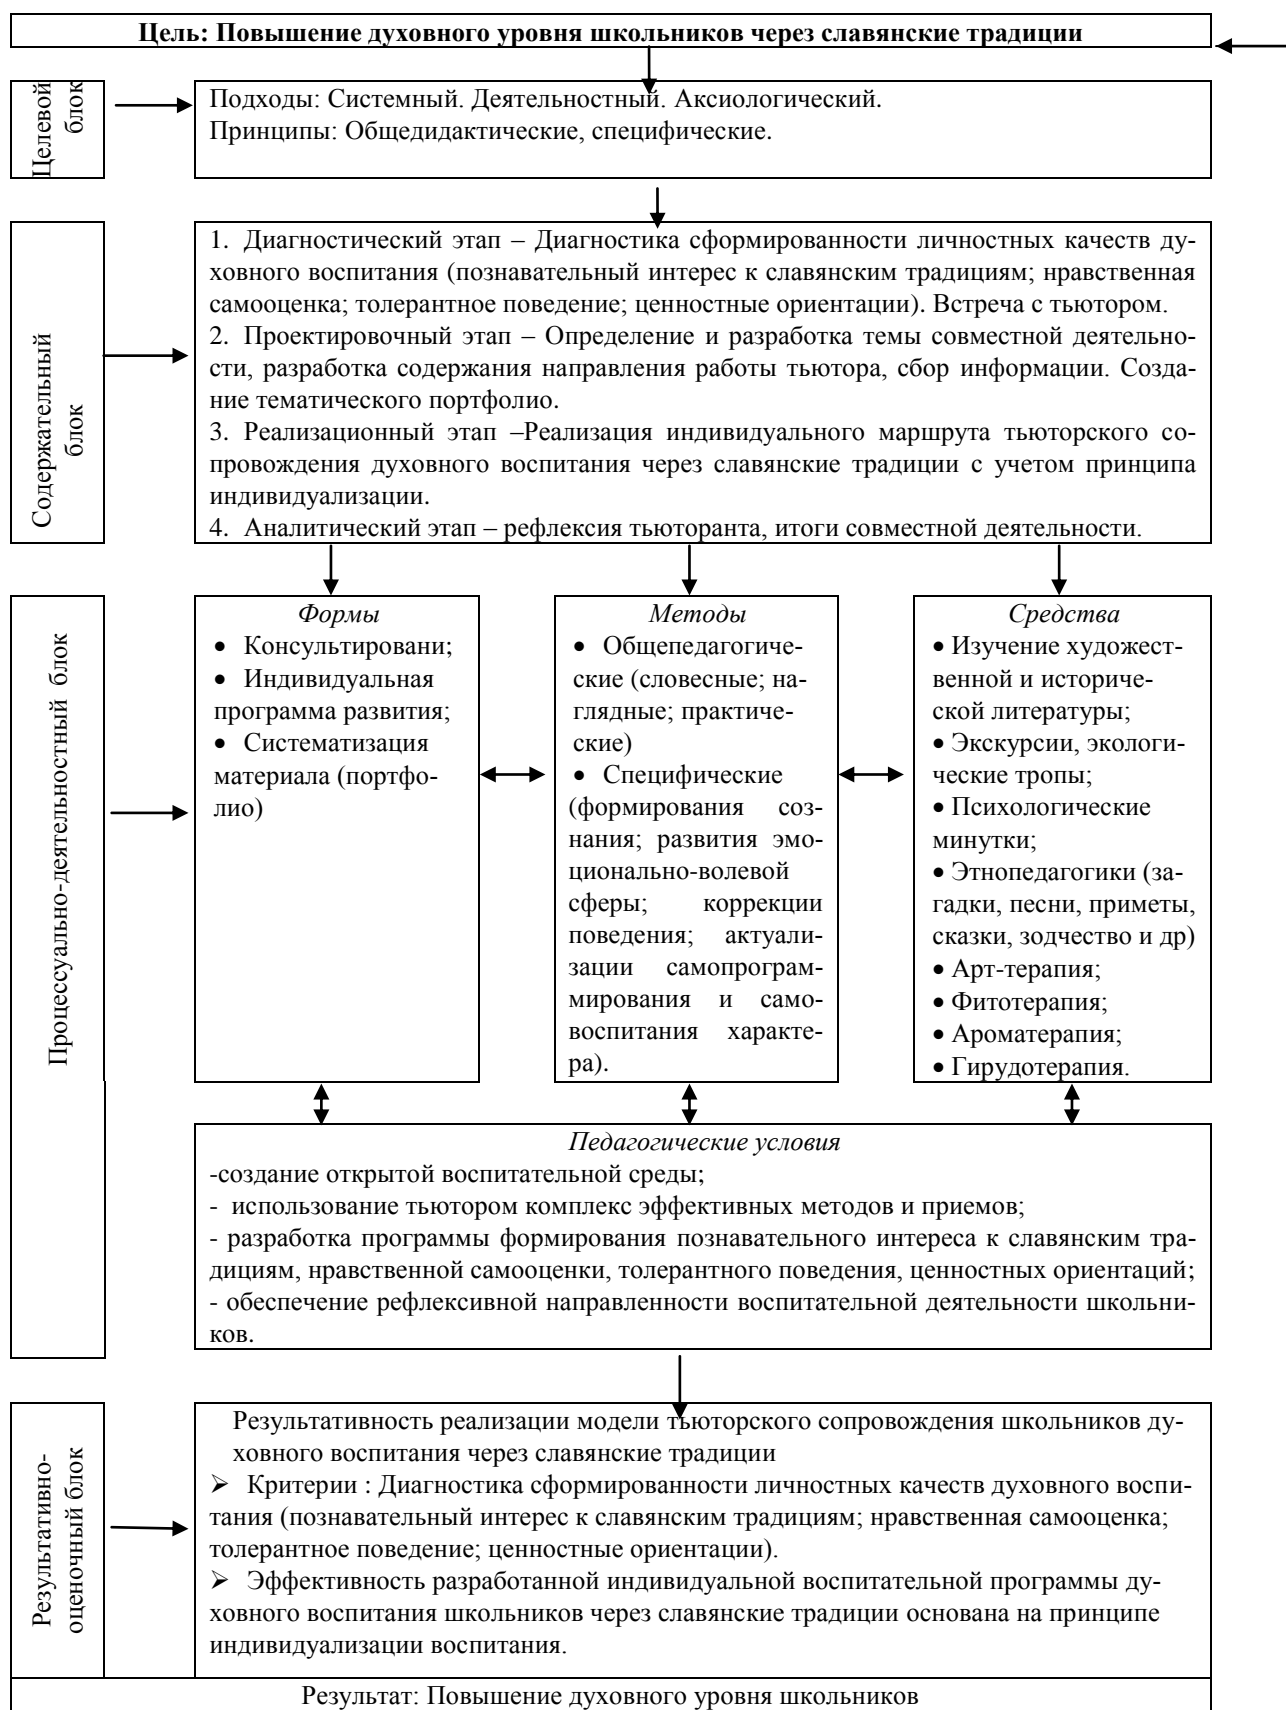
Цель: Повышение духовного уровня школьников через славянские традиции

Целевой блок

Подходы: Системный. Деятельностный. Аксиологический.
Принципы: Общедидактические, специфические.

Содержательный блок

1. Диагностический этап – Диагностика сформированности личностных качеств духовного воспитания (познавательный интерес к славянским традициям; нравственная самооценка; толерантное поведение; ценностные ориентации). Встреча с тьютором.
2. Проектировочный этап – Определение и разработка темы совместной деятельности, разработка содержания направления работы тьютора, сбор информации. Создание тематического портфолио.
3. Реализационный этап –Реализация индивидуального маршрута тьюторского сопровождения духовного воспитания через славянские традиции с учетом принципа индивидуализации.
4. Аналитический этап – рефлексия тьюторанта, итоги совместной деятельности.

Процессуально-деятельностный блок

*Формы*
• Консультировани;
• Индивидуальная программа развития;
• Систематизация материала (портфолио)

*Методы*
• Общепедагогические (словесные; наглядные; практические)
• Специфические (формирования сознания; развития эмоционально-волевой сферы; коррекции поведения; актуализации самопрограммирования и самовоспитания характера).

*Средства*
• Изучение художественной и исторической литературы;
• Экскурсии, экологические тропы;
• Психологические минутки;
• Этнопедагогики (загадки, песни, приметы, сказки, зодчество и др)
• Арт-терапия;
• Фитотерапия;
• Ароматерапия;
• Гирудотерапия.

*Педагогические условия*
-создание открытой воспитательной среды;
- использование тьютором комплекс эффективных методов и приемов;
- разработка программы формирования познавательного интереса к славянским традициям, нравственной самооценки, толерантного поведения, ценностных ориентаций;
- обеспечение рефлексивной направленности воспитательной деятельности школьников.

Результативно-оценочный блок

Результативность реализации модели тьюторского сопровождения школьников духовного воспитания через славянские традиции
➢ Критерии : Диагностика сформированности личностных качеств духовного воспитания (познавательный интерес к славянским традициям; нравственная самооценка; толерантное поведение; ценностные ориентации).
➢ Эффективность разработанной индивидуальной воспитательной программы духовного воспитания школьников через славянские традиции основана на принципе индивидуализации воспитания.

Результат: Повышение духовного уровня школьников